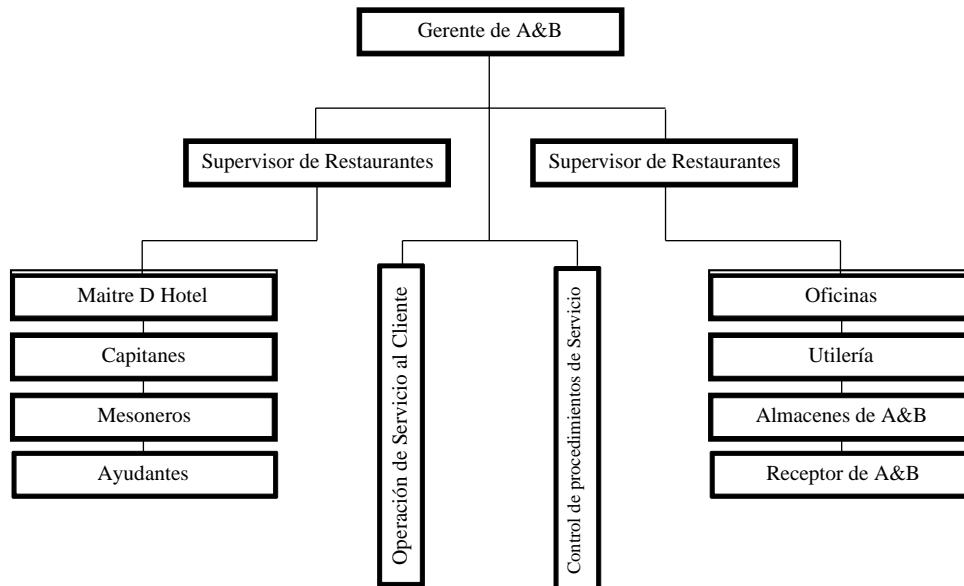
Gerente de A&B

Supervisor de Restaurantes

Supervisor de Restaurantes

Maitre D Hotel

Capitanes

Mesoneros

Ayudantes

Operación de Servicio al Cliente

Control de procedimientos de Servicio

Oficinas

Utilería

Almacenes de A&B

Receptor de A&B